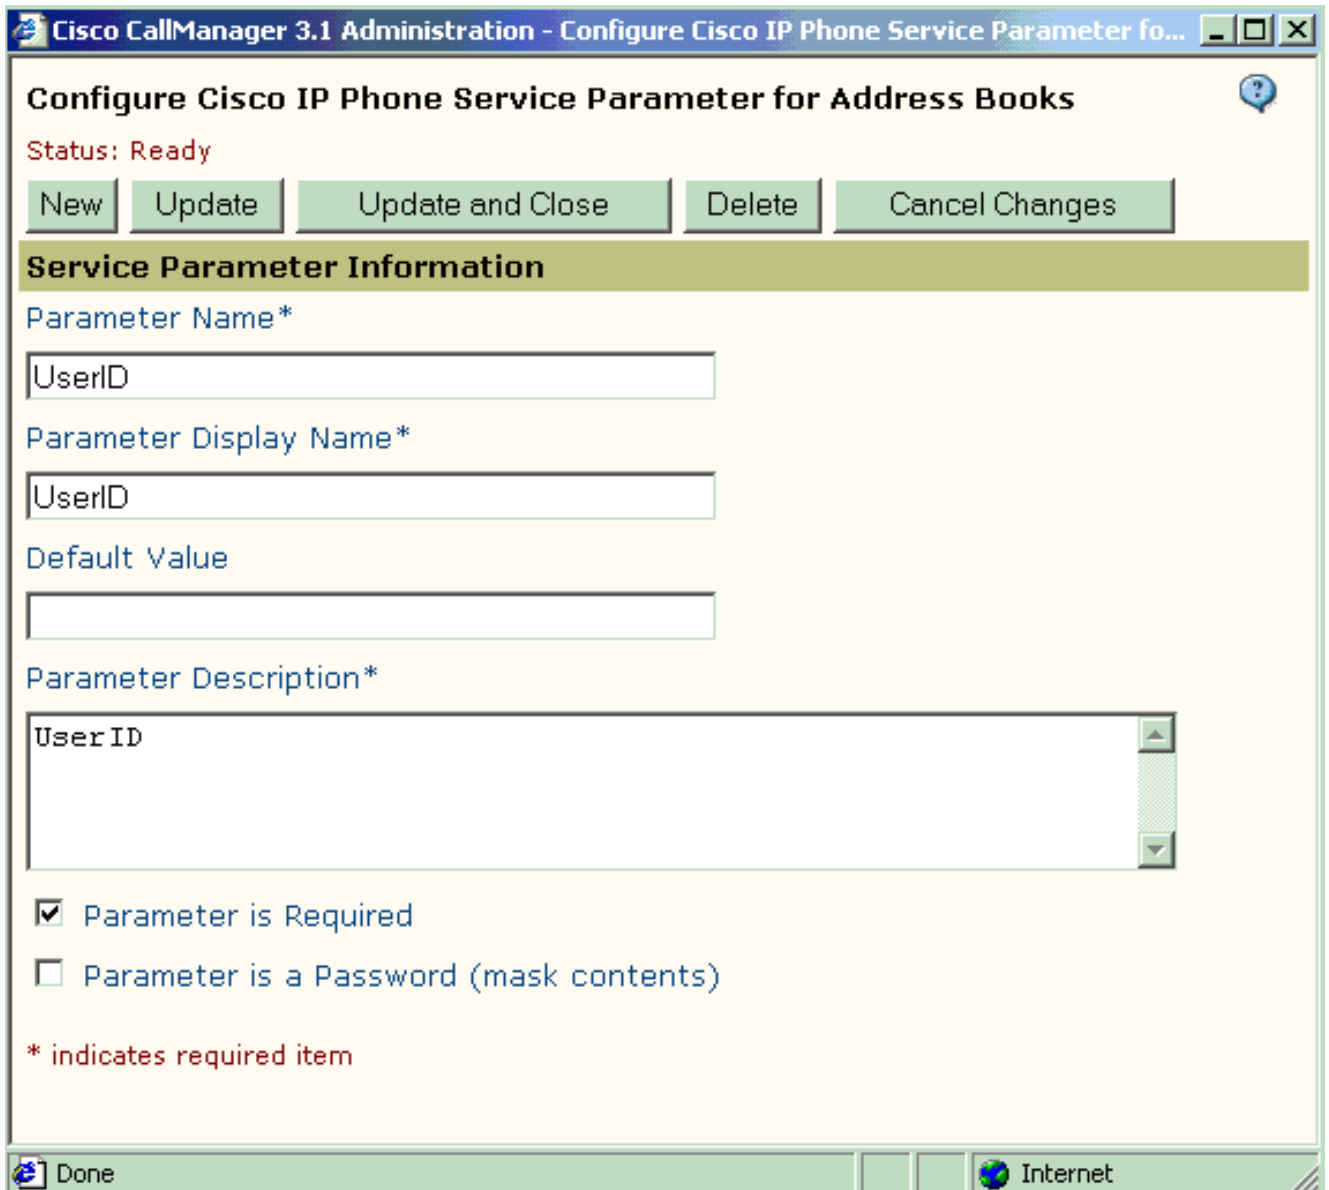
Cisco CallManager 3.1 Administration - Configure Cisco IP Phone Service Parameter fo...

Configure Cisco IP Phone Service Parameter for Address Books

Status: Ready

New | Update | Update and Close | Delete | Cancel Changes

Service Parameter Information

Parameter Name*

UserID

Parameter Display Name*

UserID

Default Value

Parameter Description*

UserID

Parameter is Required

Parameter is a Password (mask contents)

* indicates required item

Done

Internet